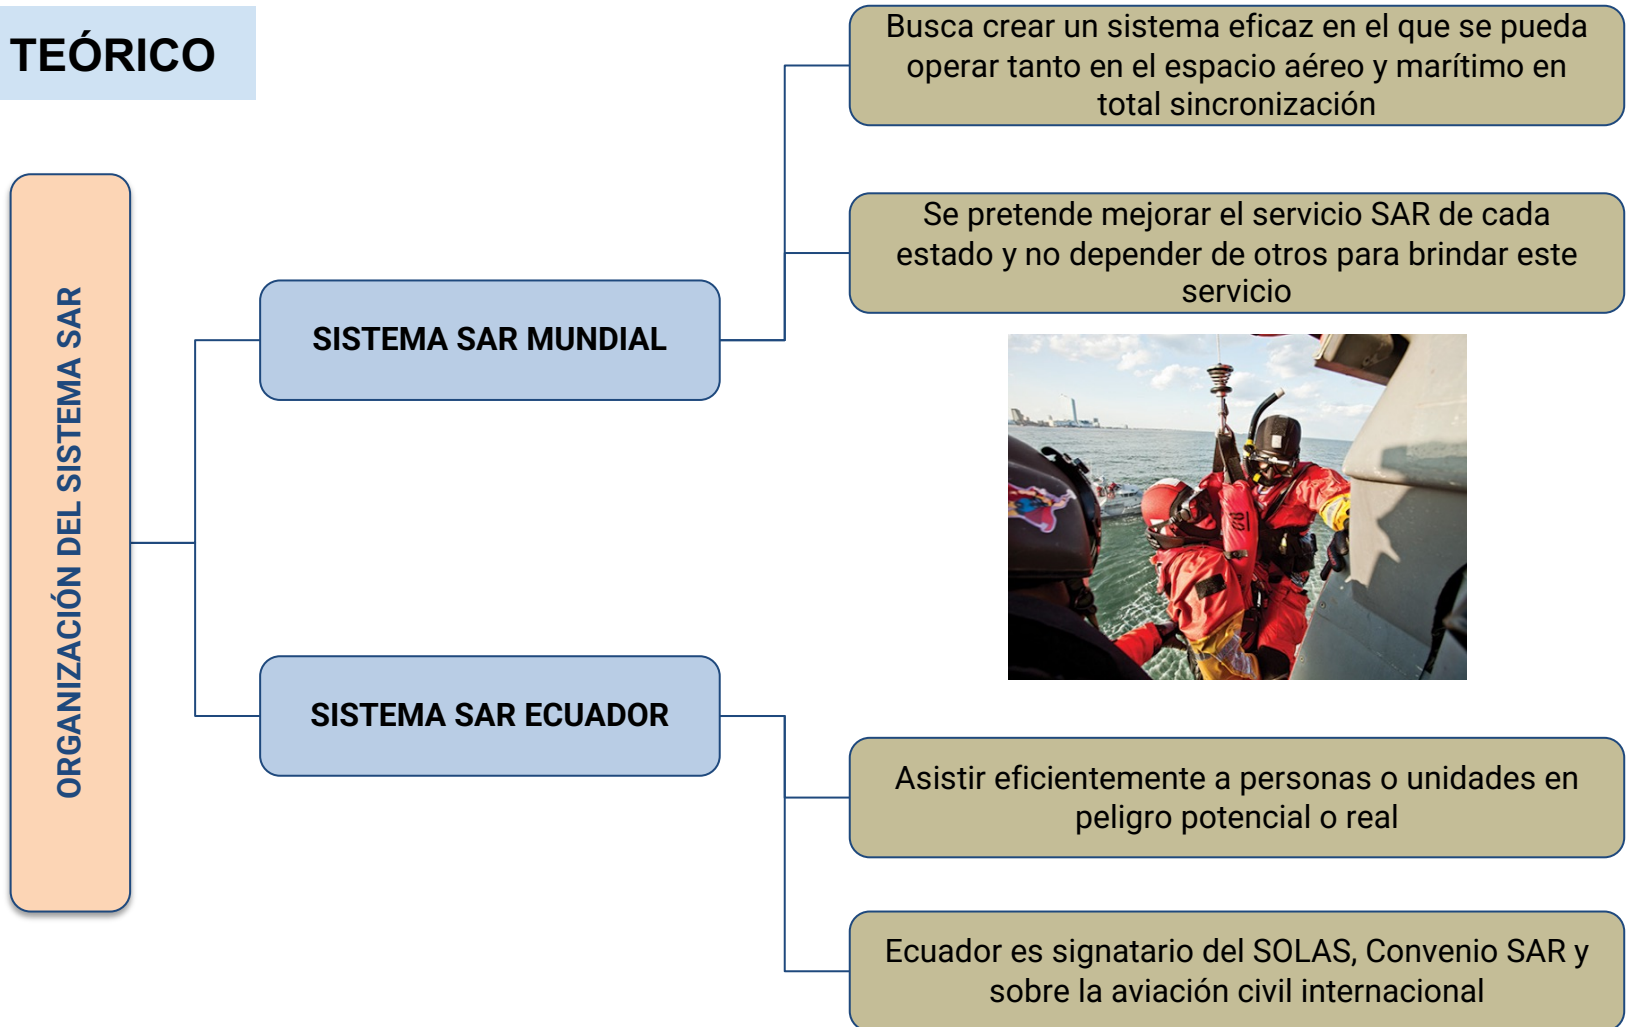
TEÓRICO

ORGANIZACIÓN DEL SISTEMA SAR

SISTEMA SAR MUNDIAL

Busca crear un sistema eficaz en el que se pueda operar tanto en el espacio aéreo y marítimo en total sincronización

Se pretende mejorar el servicio SAR de cada estado y no depender de otros para brindar este servicio

SISTEMA SAR ECUADOR

Asistir eficientemente a personas o unidades en peligro potencial o real

Ecuador es signatario del SOLAS, Convenio SAR y sobre la aviación civil internacional